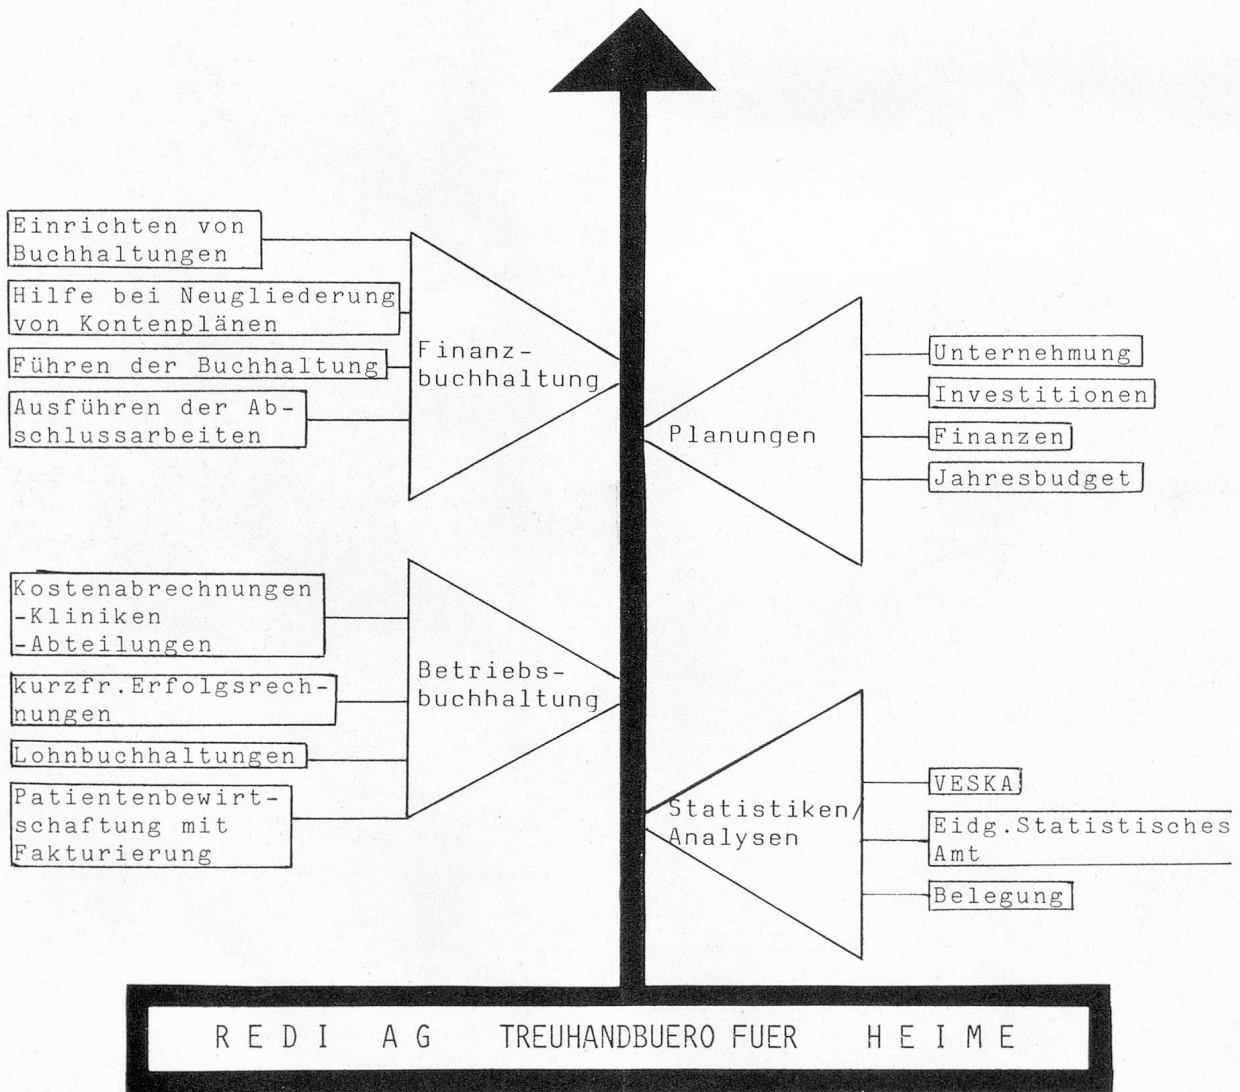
Einrichten von Buchhaltungen

Hilfe bei Neugliederung von Kontenplänen

Führen der Buchhaltung

Ausführen der Abschlussarbeiten

Finanzbuchhaltung

Planungen

Unternehmung

Investitionen

Finanzen

Jahresbudget

Kostenabrechnungen
-Kliniken
-Abteilungen

kurzfr.Erfolgsrechnungen

Lohnbuchhaltungen

Patientenbewirtschaftung mit Fakturierung

Betriebsbuchhaltung

Statistiken/ Analysen

VESKA

Eidg.Statistisches Amt

Belegung

R E D I A G TREUHANDBUERO FUER H E I M E